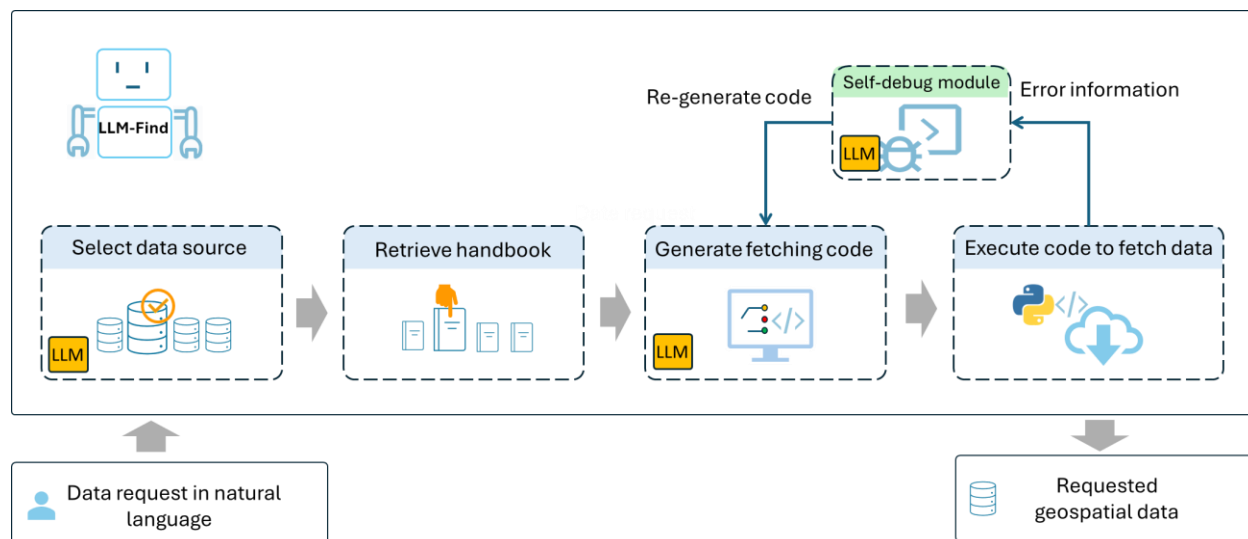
LLM-Find

Re-generate code

Self-debug module

Error information

LLM

Select data source

LLM

Retrieve handbook

Generate fetching code

LLM

Execute code to fetch data

Data request in natural language

Requested geospatial data